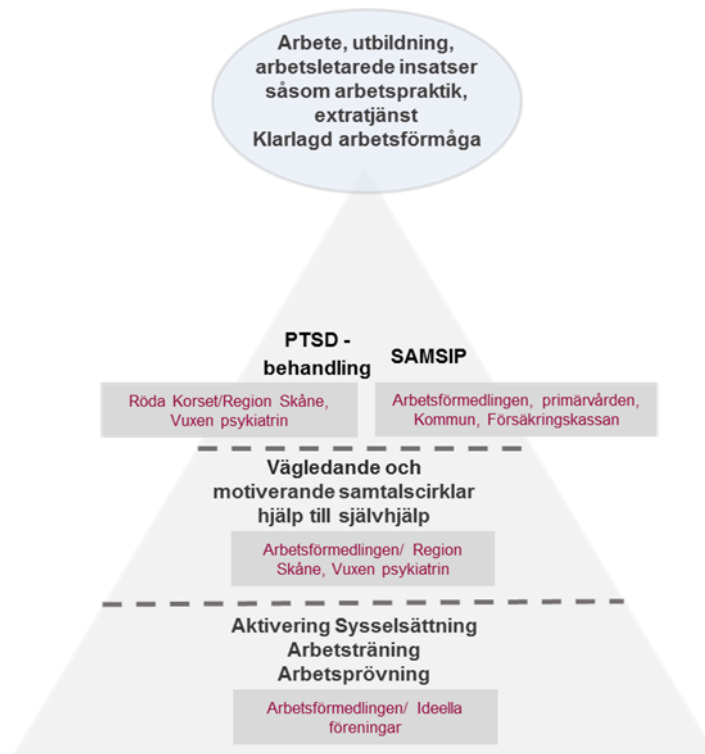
Arbete, utbildning, arbetsletarede insatser såsom arbetspraktik, extratjänst
Klarlagd arbetsförmåga

PTSD - behandling

Röda Korset/Region Skåne, Vuxen psykiatrin

SAMSIP

Arbetsförmedlingen, primärvården, Kommun, Försäkringskassan

Vägledande och motiverande samtalscirklar hjälp till självhjälp

Arbetsförmedlingen/ Region Skåne, Vuxen psykiatrin

Aktivering Sysselsättning
Arbetsträning
Arbetsprövning

Arbetsförmedlingen/ Ideella föreningar